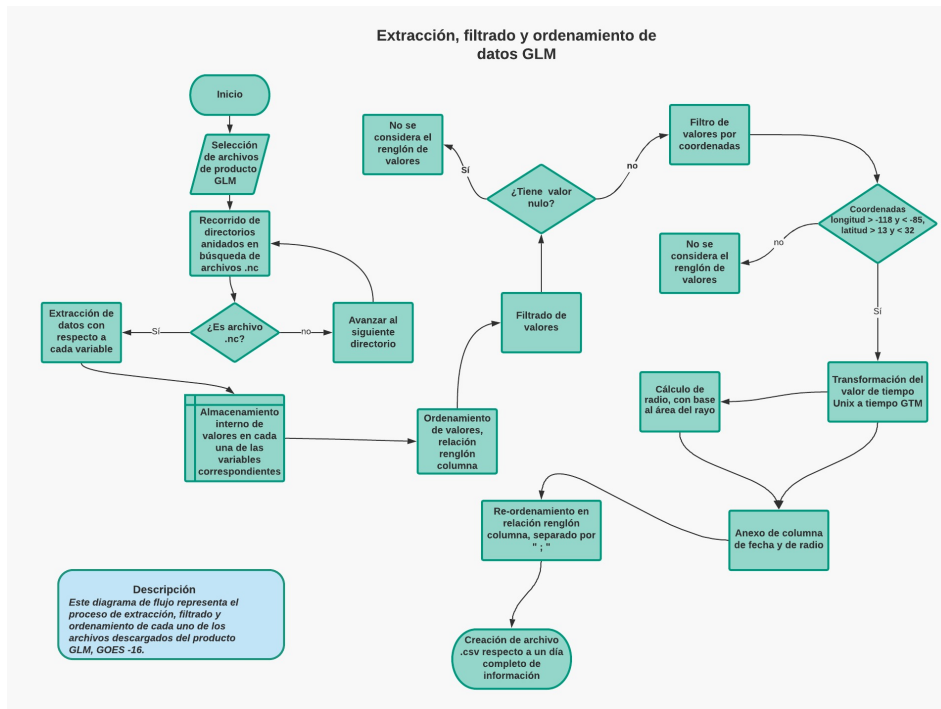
Extracción, filtrado y ordenamiento de datos GLM

Inicio

Selección de archivos de producto GLM

Recorrido de directorios anidados en búsqueda de archivos .nc

¿Es archivo .nc?

Sí

no

Extracción de datos con respecto a cada variable

Avanzar al siguiente directorio

Almacenamiento interno de valores en cada una de las variables correspondientes

Ordenamiento de valores, relación renglón columna

Filtrado de valores

¿Tiene valor nulo?

Sí

no

No se considera el renglón de valores

Filtro de valores por coordenadas

Coordenadas longitud > -118 y < -85, latitud > 13 y < 32

no

No se considera el renglón de valores

Sí

Transformación del valor de tiempo Unix a tiempo GTM

Cálculo de radio, con base al área del rayo

Anexo de columna de fecha y de radio

Re-ordenamiento en relación renglón columna, separado por " ; "

Creación de archivo .csv respecto a un día completo de información

Descripción
Este diagrama de flujo representa el proceso de extracción, filtrado y ordenamiento de cada uno de los archivos descargados del producto GLM, GOES -16.